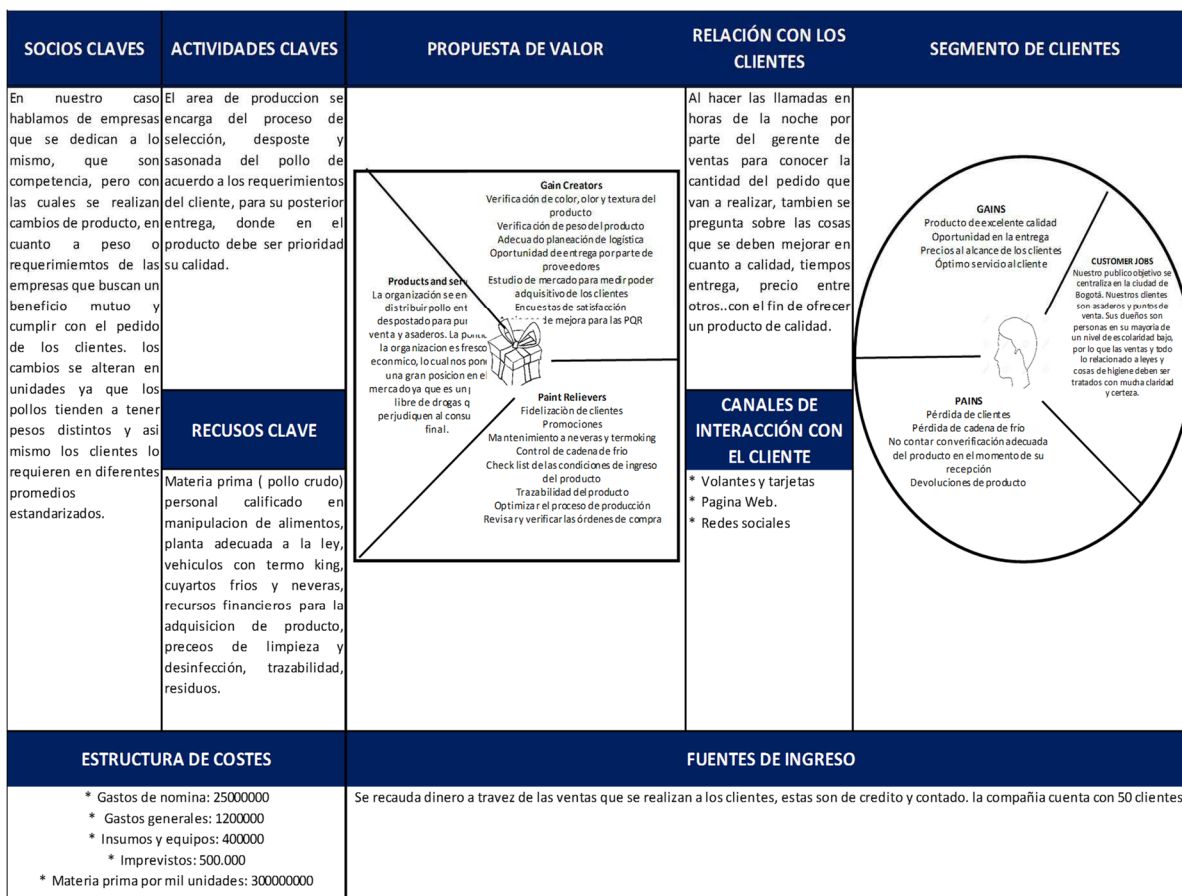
SOCIOS CLAVES

En nuestro caso hablamos de empresas que se dedican a lo mismo, que son competencia, pero con las cuales se realizan cambios de producto, en cuanto a peso o requerimiemtos de las empresas que buscan un beneficio mutuo y cumplir con el pedido de los clientes. los cambios se alteran en unidades ya que los pollos tienden a tener pesos distintos y asi mismo los clientes lo requieren en diferentes promedios estandarizados.

ACTIVIDADES CLAVES

El area de produccion se encarga del proceso de selección, desposte y sasonada del pollo de acuerdo a los requerimientos del cliente, para su posterior entrega, donde en el producto debe ser prioridad su calidad.

RECUSOS CLAVE

Materia prima ( pollo crudo) personal calificado en manipulacion de alimentos, planta adecuada a la ley, vehiculos con termo king, cuyartos frios y neveras, recursos financieros para la adquisicion de producto, preceos de limpieza y desinfección, trazabilidad, residuos.

PROPUESTA DE VALOR

Gain Creators
Verificación de color, olor y textura del producto
Verificación de peso del producto
Adecuado planeación de logística
Oportunidad de entrega por parte de proveedores
Estudio de mercado para medir poder adquisitivo de los clientes
Encuestas de satisfacción
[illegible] de mejora para las PQR

Products and ser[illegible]
La organización se en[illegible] distribuir pollo ent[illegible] despostado para pu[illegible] venta y asaderos. La pun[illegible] la organizacion es fresco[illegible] econmico, lo cual nos pon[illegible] una gran posicion en el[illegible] mercado ya que es un p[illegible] libre de drogas q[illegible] perjudiquen al consu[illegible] final.

Paint Relievers
Fidelización de clientes
Promociones
Mantenimiento a neveras y termoking
Control de cadena de frio
Check list de las condiciones de ingreso del producto
Trazabilidad del producto
Optimizar el proceso de producción
Revisar y verificar las órdenes de compra

RELACIÓN CON LOS CLIENTES

Al hacer las llamadas en horas de la noche por parte del gerente de ventas para conocer la cantidad del pedido que van a realizar, tambien se pregunta sobre las cosas que se deben mejorar en cuanto a calidad, tiempos entrega, precio entre otros..con el fin de ofrecer un producto de calidad.

CANALES DE INTERACCIÓN CON EL CLIENTE

* Volantes y tarjetas
* Pagina Web.
* Redes sociales

SEGMENTO DE CLIENTES

GAINS
Producto de excelente calidad
Oportunidad en la entrega
Precios al alcance de los clientes
Óptimo servicio al cliente

CUSTOMER JOBS
Nuestro publico objetivo se centraliza en la ciudad de Bogotá. Nuestros clientes son asaderos y puntos de venta. Sus dueños son personas en su mayoria de un nivel de escolaridad bajo, por lo que las ventas y todo lo relacionado a leyes y cosas de higiene deben ser tratados con mucha claridad y certeza.

PAINS
Pérdida de clientes
Pérdida de cadena de frio
No contar con verificación adecuada del producto en el momento de su recepción
Devoluciones de producto

ESTRUCTURA DE COSTES

* Gastos de nomina: 25000000
* Gastos generales: 1200000
* Insumos y equipos: 400000
* Imprevistos: 500.000
* Materia prima por mil unidades: 300000000

FUENTES DE INGRESO

Se recauda dinero a travez de las ventas que se realizan a los clientes, estas son de credito y contado. la compañia cuenta con 50 clientes